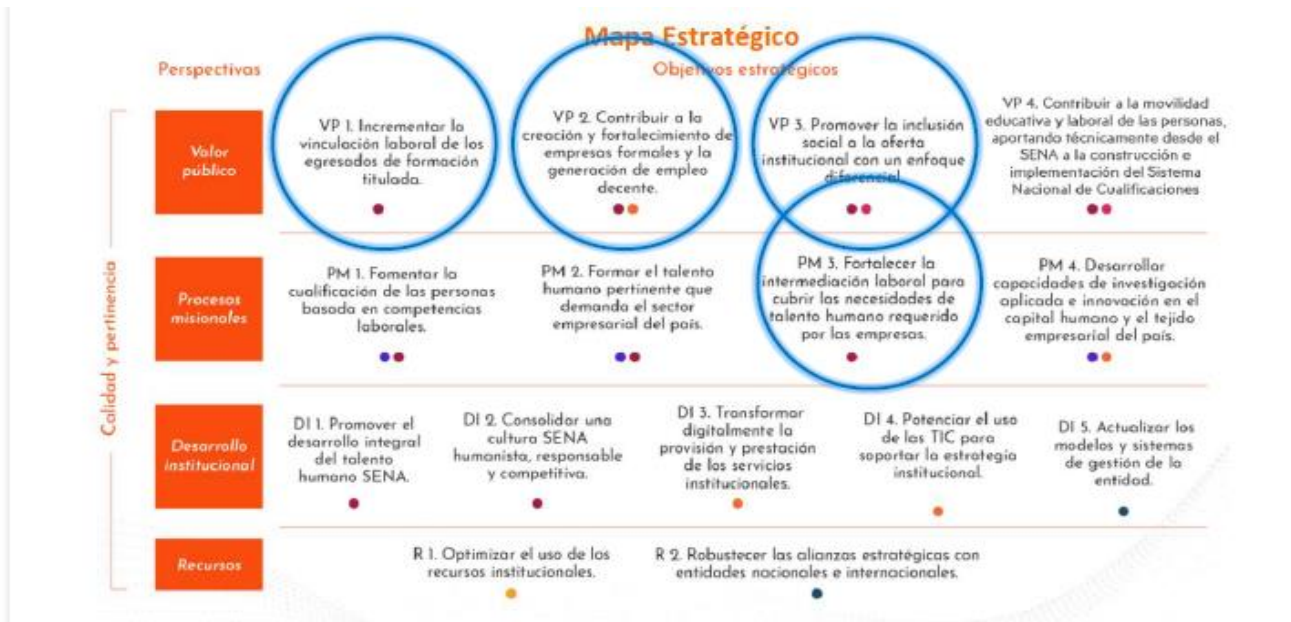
Mapa Estratégico

Perspectivas

Objetivos estratégicos

Calidad y pertinencia

Valor público

VP 1. Incrementar la vinculación laboral de los egresados de formación titulada.

VP 2. Contribuir a la creación y fortalecimiento de empresas formales y la generación de empleo decente.

VP 3. Promover la inclusión social a la oferta institucional con un enfoque diferencial

VP 4. Contribuir a la movilidad educativa y laboral de las personas, aportando técnicamente desde el SENA a la construcción e implementación del Sistema Nacional de Cualificaciones

Procesos misionales

PM 1. Fomentar la cualificación de las personas basada en competencias laborales.

PM 2. Formar el talento humano pertinente que demanda el sector empresarial del país.

PM 3. Fortalecer la intermediación laboral para cubrir las necesidades de talento humano requerido por las empresas.

PM 4. Desarrollar capacidades de investigación aplicada e innovación en el capital humano y el tejido empresarial del país.

Desarrollo institucional

DI 1. Promover el desarrollo integral del talento humano SENA.

DI 2. Consolidar una cultura SENA humanista, responsable y competitiva.

DI 3. Transformar digitalmente la provisión y prestación de los servicios institucionales.

DI 4. Potenciar el uso de las TIC para soportar la estrategia institucional.

DI 5. Actualizar los modelos y sistemas de gestión de la entidad.

Recursos

R 1. Optimizar el uso de los recursos institucionales.

R 2. Robustecer las alianzas estratégicas con entidades nacionales e internacionales.